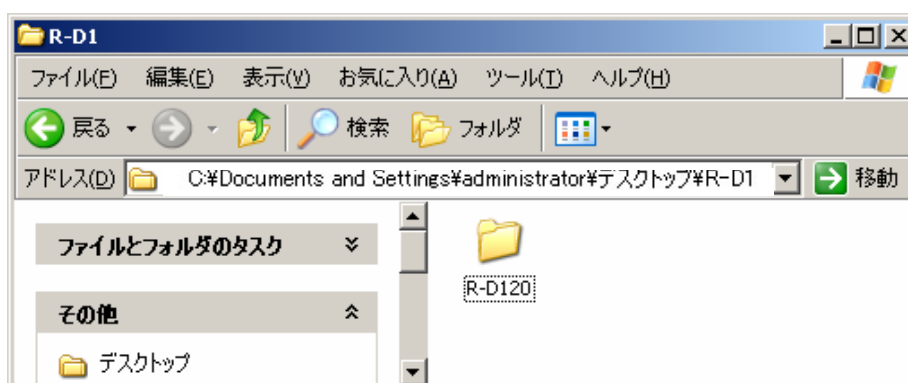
R-D1

ファイル(F) 編集(E) 表示(V) お気に入り(A) ツール(T) ヘルプ(H)

戻る 検索 フォルダ

アドレス(D) C:¥Documents and Settings¥administrator¥デスクトップ¥R-D1 移動

ファイルとフォルダのタスク

その他

デスクトップ

R-D120